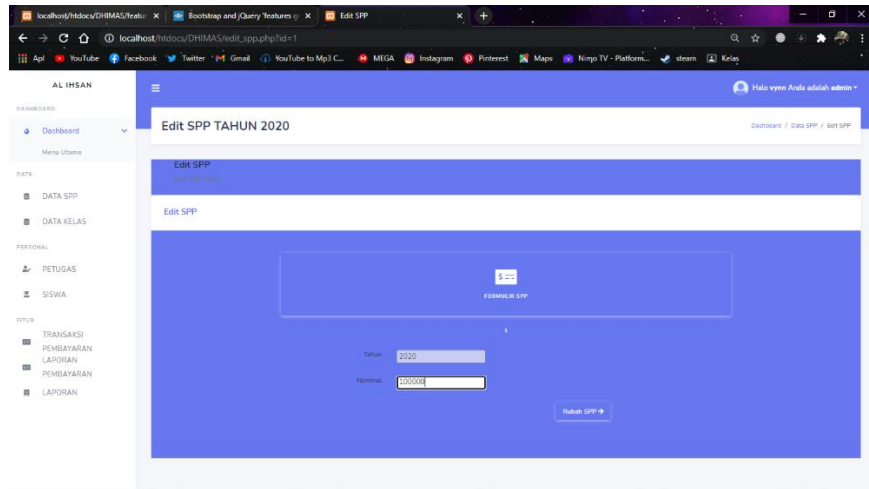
localhost/htdocs/DHIMAS/featur × Bootstrap and jQuery features × Edit SPP × +

localhost/htdocs/DHIMAS/edit_spp.php?id=1

Apl YouTube Facebook Twitter Gmail YouTube to Mp3 C... MEGA Instagram Pinterest Maps Nimo TV - Platform... steam Kelas

AL IHSAN

DASHBOARD

Dashboard

Menu Utama

DATA

DATA SPP

DATA KELAS

PERSONAL

PETUGAS

SISWA

FITUR

TRANSAKSI PEMBAYARAN

LAPORAN PEMBAYARAN

LAPORAN

Halo vynn Anda adalah admin

Edit SPP TAHUN 2020

Dashboard / Data SPP / Edit SPP

Edit SPP

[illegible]

Edit SPP

FORMULIR SPP

1

Tahun 2020

Nominal 100000

Rubah SPP →